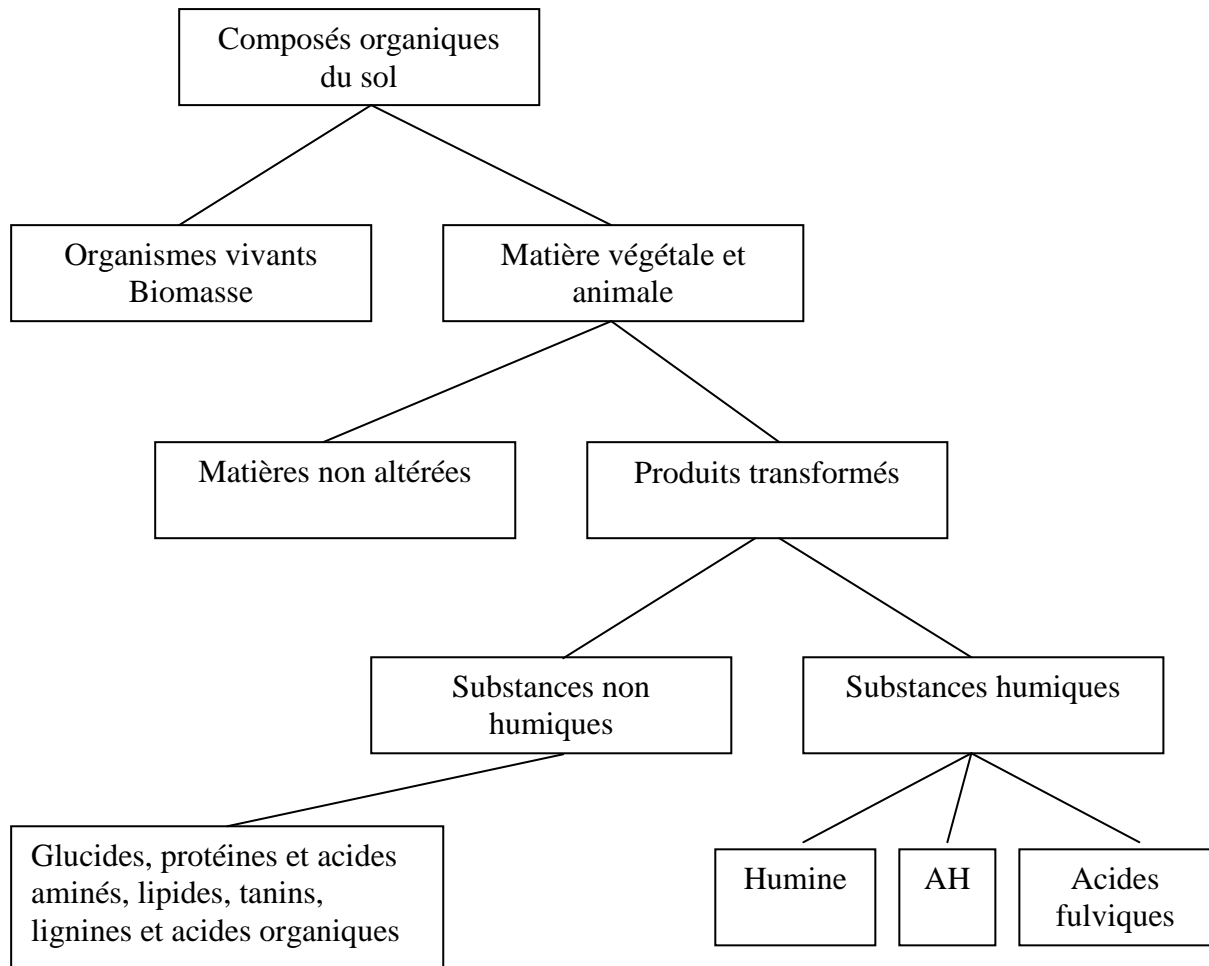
Composés organiques du sol

Organismes vivants
Biomasse

Matière végétale et animale

Matières non altérées

Produits transformés

Substances non humiques

Substances humiques

Glucides, protéines et acides aminés, lipides, tanins, lignines et acides organiques

Humine

AH

Acides fulviques